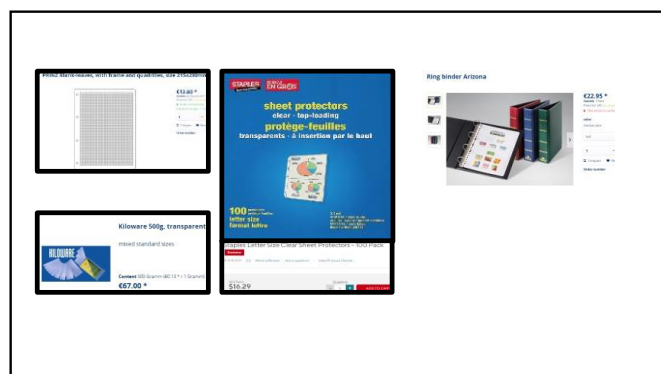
PRINZ blank-leaves, with frame and quadrilles, size 215x280mm

€12.60 *

STAPLES EN GROS

sheet protectors
clear · top-loading
protège-feuilles
transparents · à insertion par le bout

100
letter size
format lettre

Ring binder Arizona

€22.95 *

Kiloware 500g. transparent

mixed standard sizes

KILOWARE

Content 500 Gramm

€67.00 *

Staples Letter Size Clear Sheet Protectors - 100 Pack

$16.29

ADD TO CART